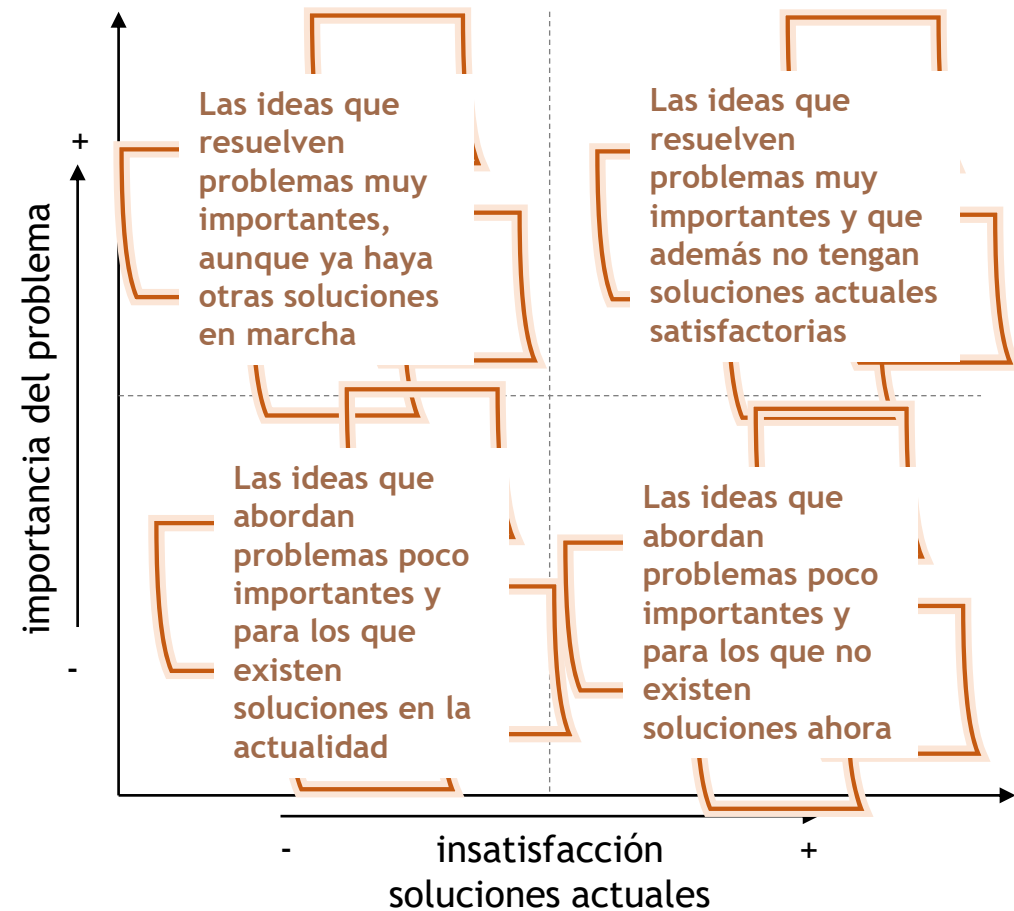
importancia del problema

+

-

Las ideas que resuelven problemas muy importantes, aunque ya haya otras soluciones en marcha

Las ideas que resuelven problemas muy importantes y que además no tengan soluciones actuales satisfactorias

Las ideas que abordan problemas poco importantes y para los que existen soluciones en la actualidad

Las ideas que abordan problemas poco importantes y para los que no existen soluciones ahora

-

insatisfacción soluciones actuales

+